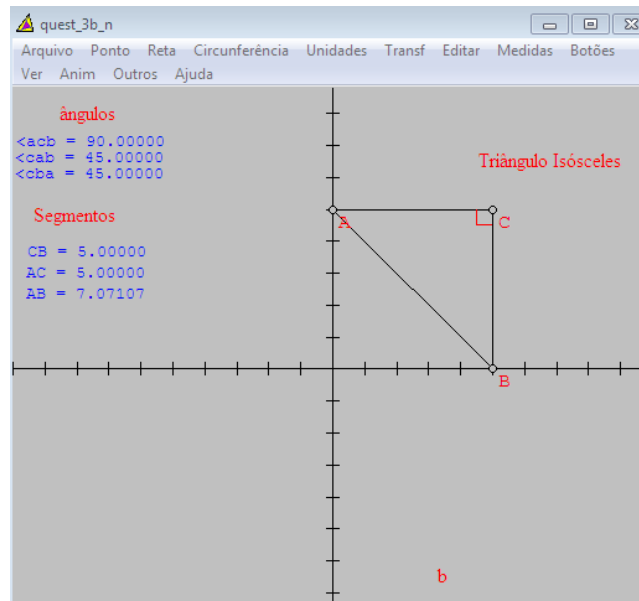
quest_3b_n

Arquivo Ponto Reta Circunferência Unidades Transf Editar Medidas Botões Ver Anim Outros Ajuda

ângulos

<acb = 90.00000
<cab = 45.00000
<cba = 45.00000

Triângulo Isósceles

Segmentos

CB = 5.00000
AC = 5.00000
AB = 7.07107

A

C

B

b